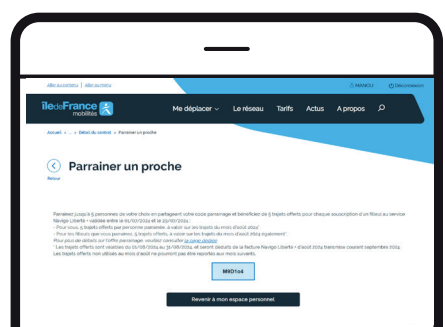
Aller au contenu | Aller au menu

MANOU | Déconnexion

îledeFrance mobilités

Me déplacer ⌄ Le réseau Tarifs Actus A propos

Accueil > ... > Détail du contrat > Parrainer un proche

Parrainer un proche

Retour

Parrainez jusqu'à 5 personnes de votre choix en partageant votre code parrainage et bénéficier de 5 trajets offerts pour chaque souscription d'un filleul au service Navigo Liberté + validée entre le 01/07/2024 et le 31/07/2024.
- Pour vous, 5 trajets offerts par personne parrainée, à valoir sur les trajets du mois d'août 2024*.
- Pour les filleuls que vous parrainez, 5 trajets offerts, à valoir sur les trajets du mois d'août 2024 également*.
Pour plus de détails sur l'offre parrainage, veuillez consulter le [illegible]
* Les trajets offerts sont valables du 01/08/2024 au 31/08/2024, et seront déduits de la facture Navigo Liberté + d'août 2024 transmise courant septembre 2024. Les trajets offerts non utilisés au mois d'août ne pourront pas être reportés aux mois suivants.

MX01o4

Revenir à mon espace personnel